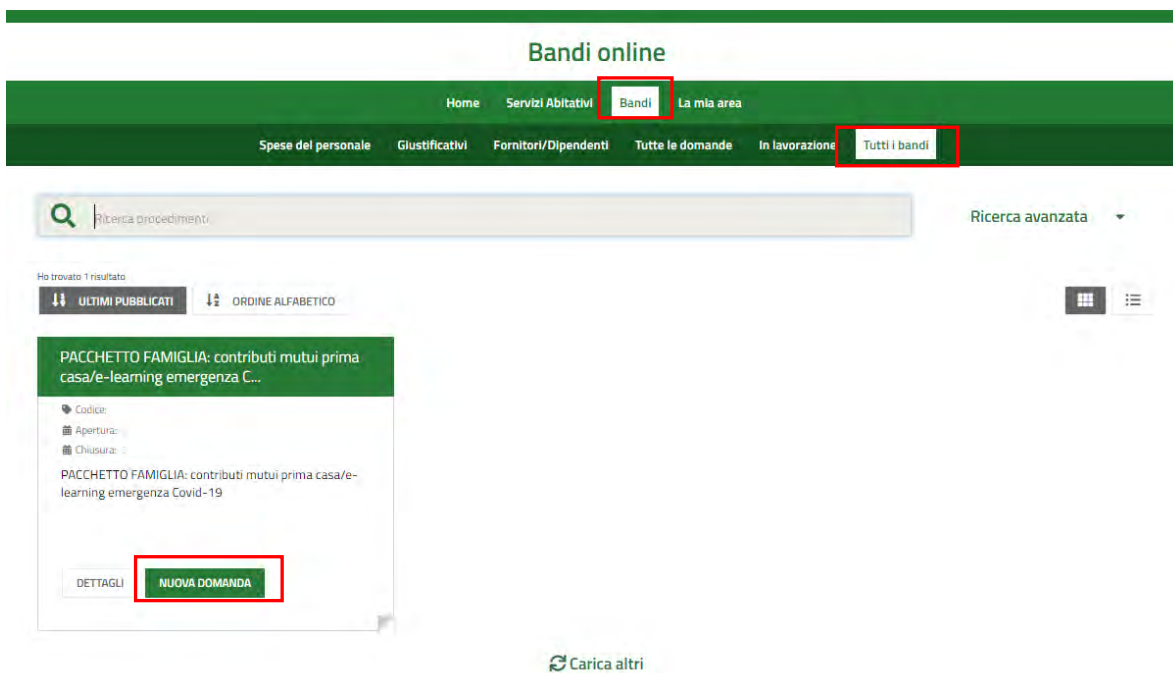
Bandi online

Home Servizi Abitativi Bandi La mia area

Spese del personale Giustificativi Fornitori/Dipendenti Tutte le domande In lavorazione Tutti i bandi

Ricerca procedimenti

Ricerca avanzata

Ho trovato 1 risultato

ULTIMI PUBBLICATI ORDINE ALFABETICO

PACCHETTO FAMIGLIA: contributi mutui prima casa/e-learning emergenza C...

Codice:
Apertura:
Chiusura:

PACCHETTO FAMIGLIA: contributi mutui prima casa/e-learning emergenza Covid-19

DETTAGLI NUOVA DOMANDA

Carica altri